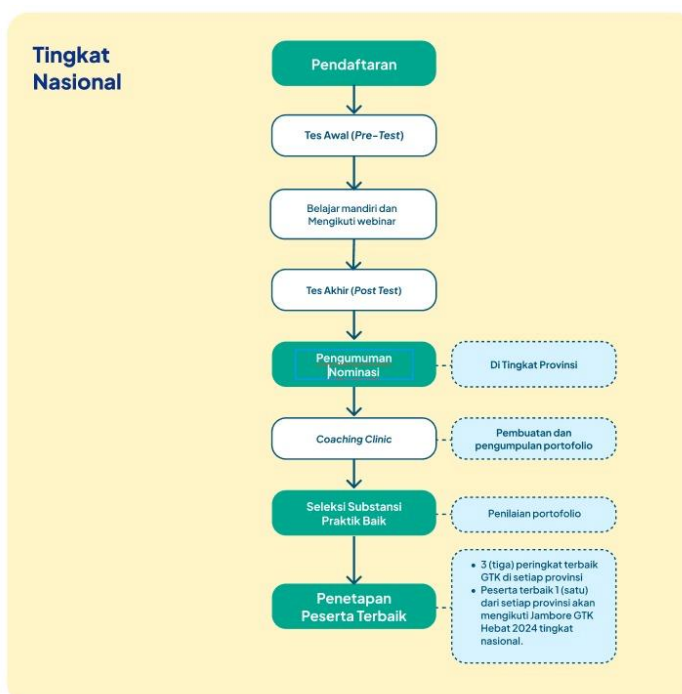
Tingkat Nasional

Pendaftaran

Tes Awal (*Pre-Test*)

Belajar mandiri dan Mengikuti webinar

Tes Akhir (*Post Test*)

Pengumuman Nominasi

Di Tingkat Provinsi

*Coaching Clinic*

Pembuatan dan pengumpulan portofolio

Seleksi Substansi Praktik Baik

Penilaian portofolio

Penetapan Peserta Terbaik

- 3 (tiga) peringkat terbaik GTK di setiap provinsi
- Peserta terbaik 1 (satu) dari setiap provinsi akan mengikuti Jambore GTK Hebat 2024 tingkat nasional.